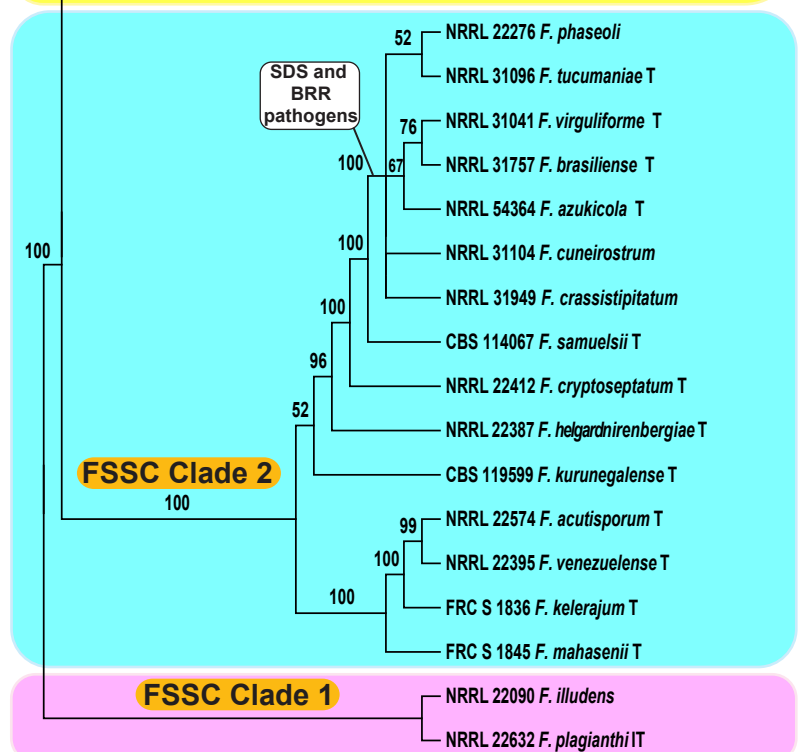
SDS and BRR pathogens

52
NRRL 22276 *F. phaseoli*
NRRL 31096 *F. tucumaniae* T
76
NRRL 31041 *F. virguliforme* T
100
67
NRRL 31757 *F. brasiliense* T
NRRL 54364 *F. azukicola* T
100
NRRL 31104 *F. cuneirostrum*
100
NRRL 31949 *F. crassistipitatum*
100
CBS 114067 *F. samuelsii* T
96
NRRL 22412 *F. cryptoseptatum* T
52
NRRL 22387 *F. helgardnirenbergiae* T
FSSC Clade 2
CBS 119599 *F. kurunegalense* T
100
99
NRRL 22574 *F. acutisporum* T
100
NRRL 22395 *F. venezuelense* T
100
FRC S 1836 *F. kelerajum* T
FRC S 1845 *F. mahasenii* T
FSSC Clade 1
NRRL 22090 *F. illudens*
NRRL 22632 *F. plagianthi* IT